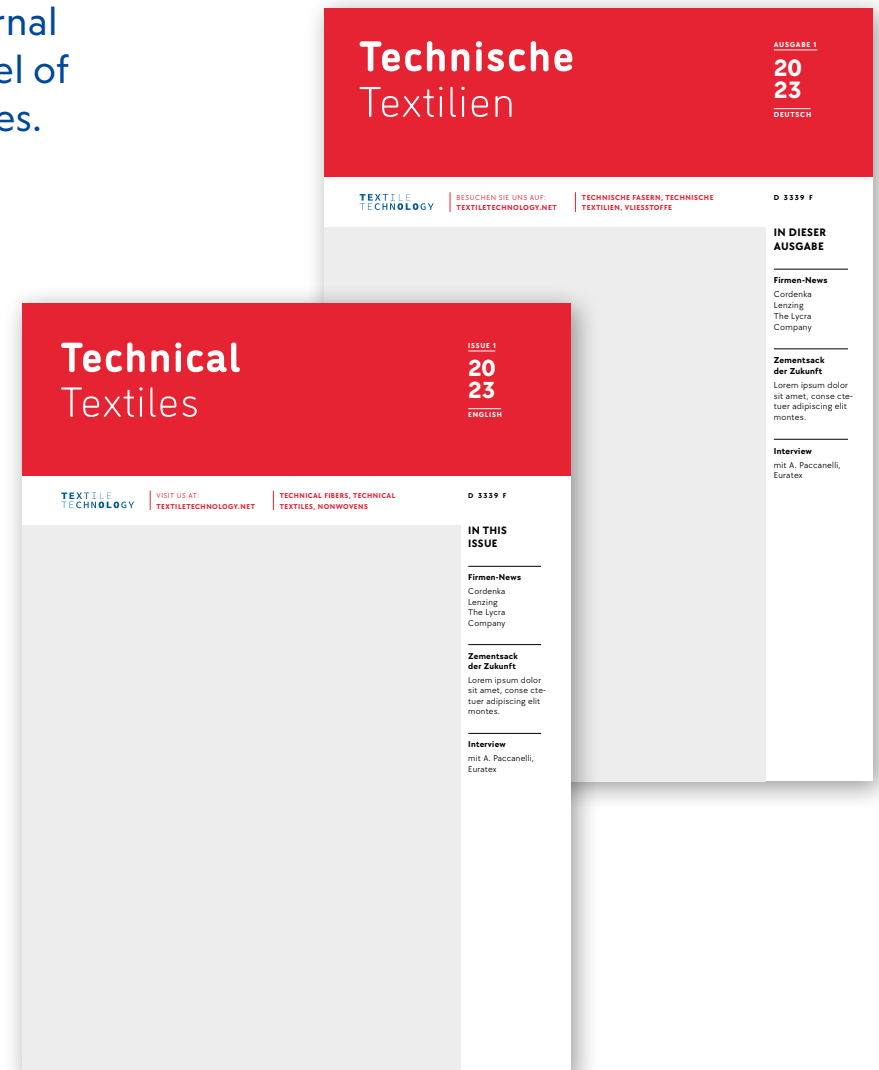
rnal
el of
es.

Technische
Textilien

AUSGABE 1
20
23
DEUTSCH

TEXTILE
TECHNOLOGY

BESUCHEN SIE UNS AUF:
TEXTILETECHNOLOGY.NET

TECHNISCHE FASERN, TECHNISCHE TEXTILIEN, VLIESSTOFFE

D 3339 F

IN DIESER AUSGABE

Firmen-News
Cordenka
Lenzing
The Lycra Company

Zementsack der Zukunft
Lorem ipsum dolor sit amet, conse ctetuer adipiscing elit montes.

Interview
mit A. Paccanelli, Euratex

Technical
Textiles

ISSUE 1
20
23
ENGLISH

TEXTILE
TECHNOLOGY

VISIT US AT:
TEXTILETECHNOLOGY.NET

TECHNICAL FIBERS, TECHNICAL TEXTILES, NONWOVENS

D 3339 F

IN THIS ISSUE

Firmen-News
Cordenka
Lenzing
The Lycra Company

Zementsack der Zukunft
Lorem ipsum dolor sit amet, conse ctetuer adipiscing elit montes.

Interview
mit A. Paccanelli, Euratex